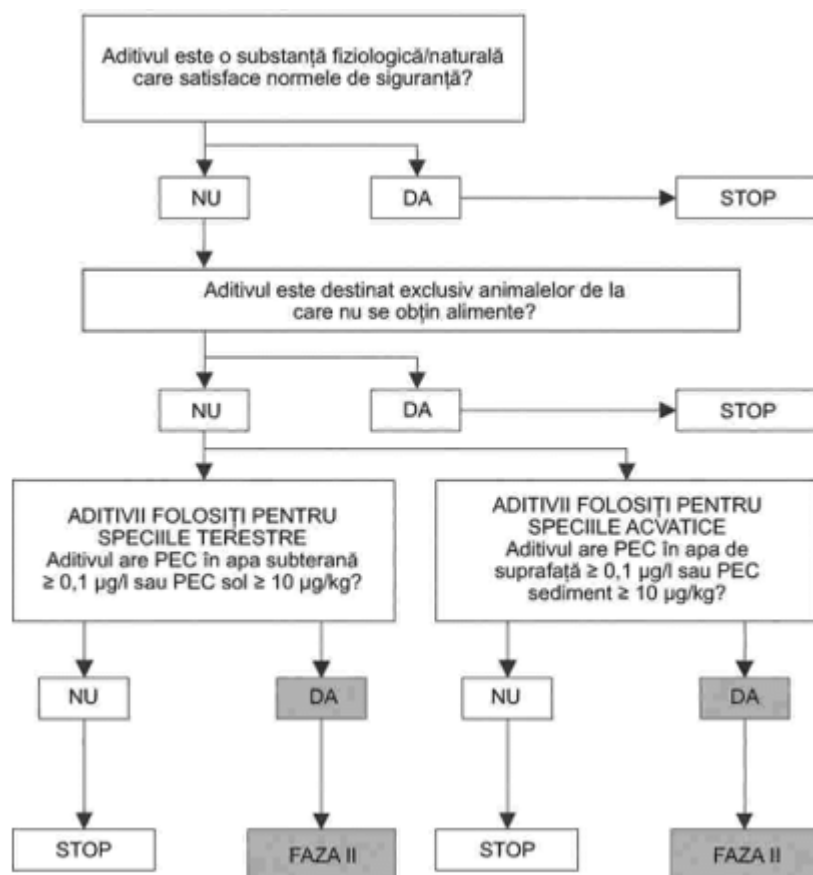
Aditivul este o substanță fiziologică/naturală care satisface normele de siguranță?

NU

DA

STOP

Aditivul este destinat exclusiv animalelor de la care nu se obțin alimente?

NU

DA

STOP

ADITIVII FOLOSIȚI PENTRU SPECIILE TERESTRE
Aditivul are PEC în apa subterană ≥ 0,1 μg/l sau PEC sol ≥ 10 μg/kg?

ADITIVII FOLOSIȚI PENTRU SPECIILE ACVATICE
Aditivul are PEC în apa de suprafață ≥ 0,1 μg/l sau PEC sediment ≥ 10 μg/kg?

NU

DA

NU

DA

STOP

FAZA II

STOP

FAZA II